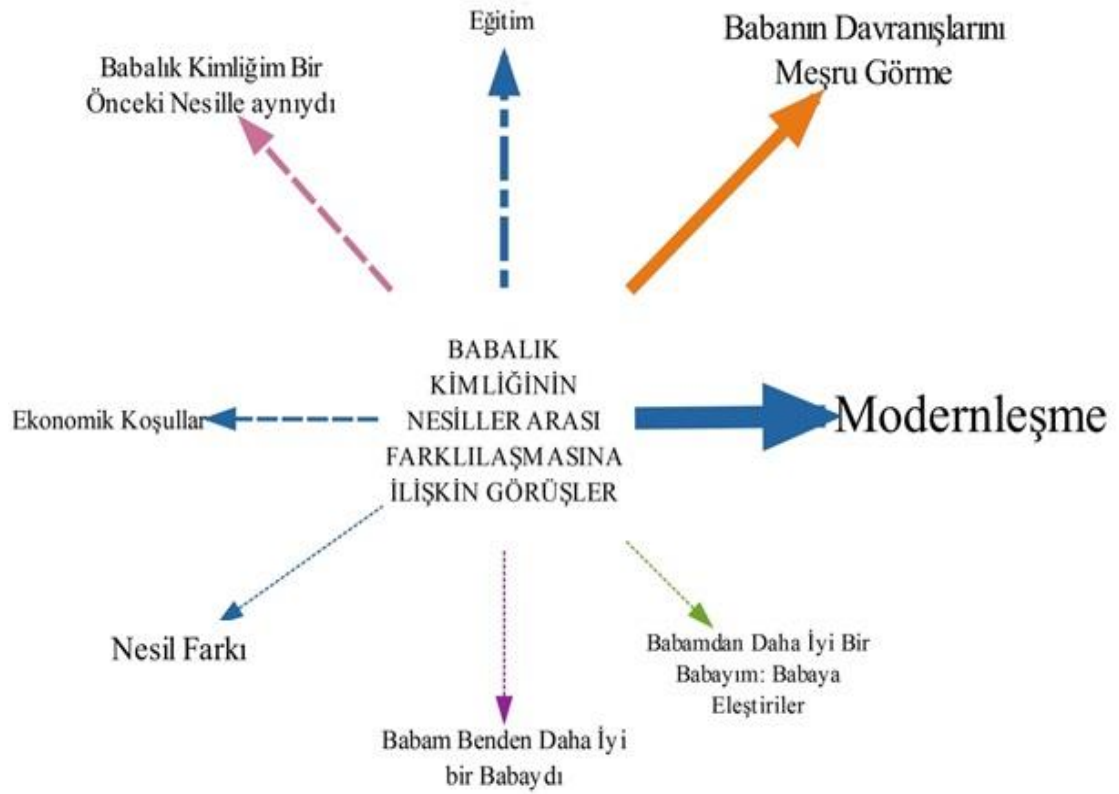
Eğitim

Babalık Kimliğim Bir Önceki Nesille aynıydı

Babanın Davranışlarını Meşru Görme

BABALIK KİMLİĞİNİN NESİLLER ARASI FARKLILAŞMASINA İLİŞKİN GÖRÜŞLER

Ekonomik Koşullar

Modernleşme

Nesil Farkı

Babam Benden Daha İyi bir Babaydı

Babamdan Daha İyi Bir Babayım: Babaya Eleştiriler